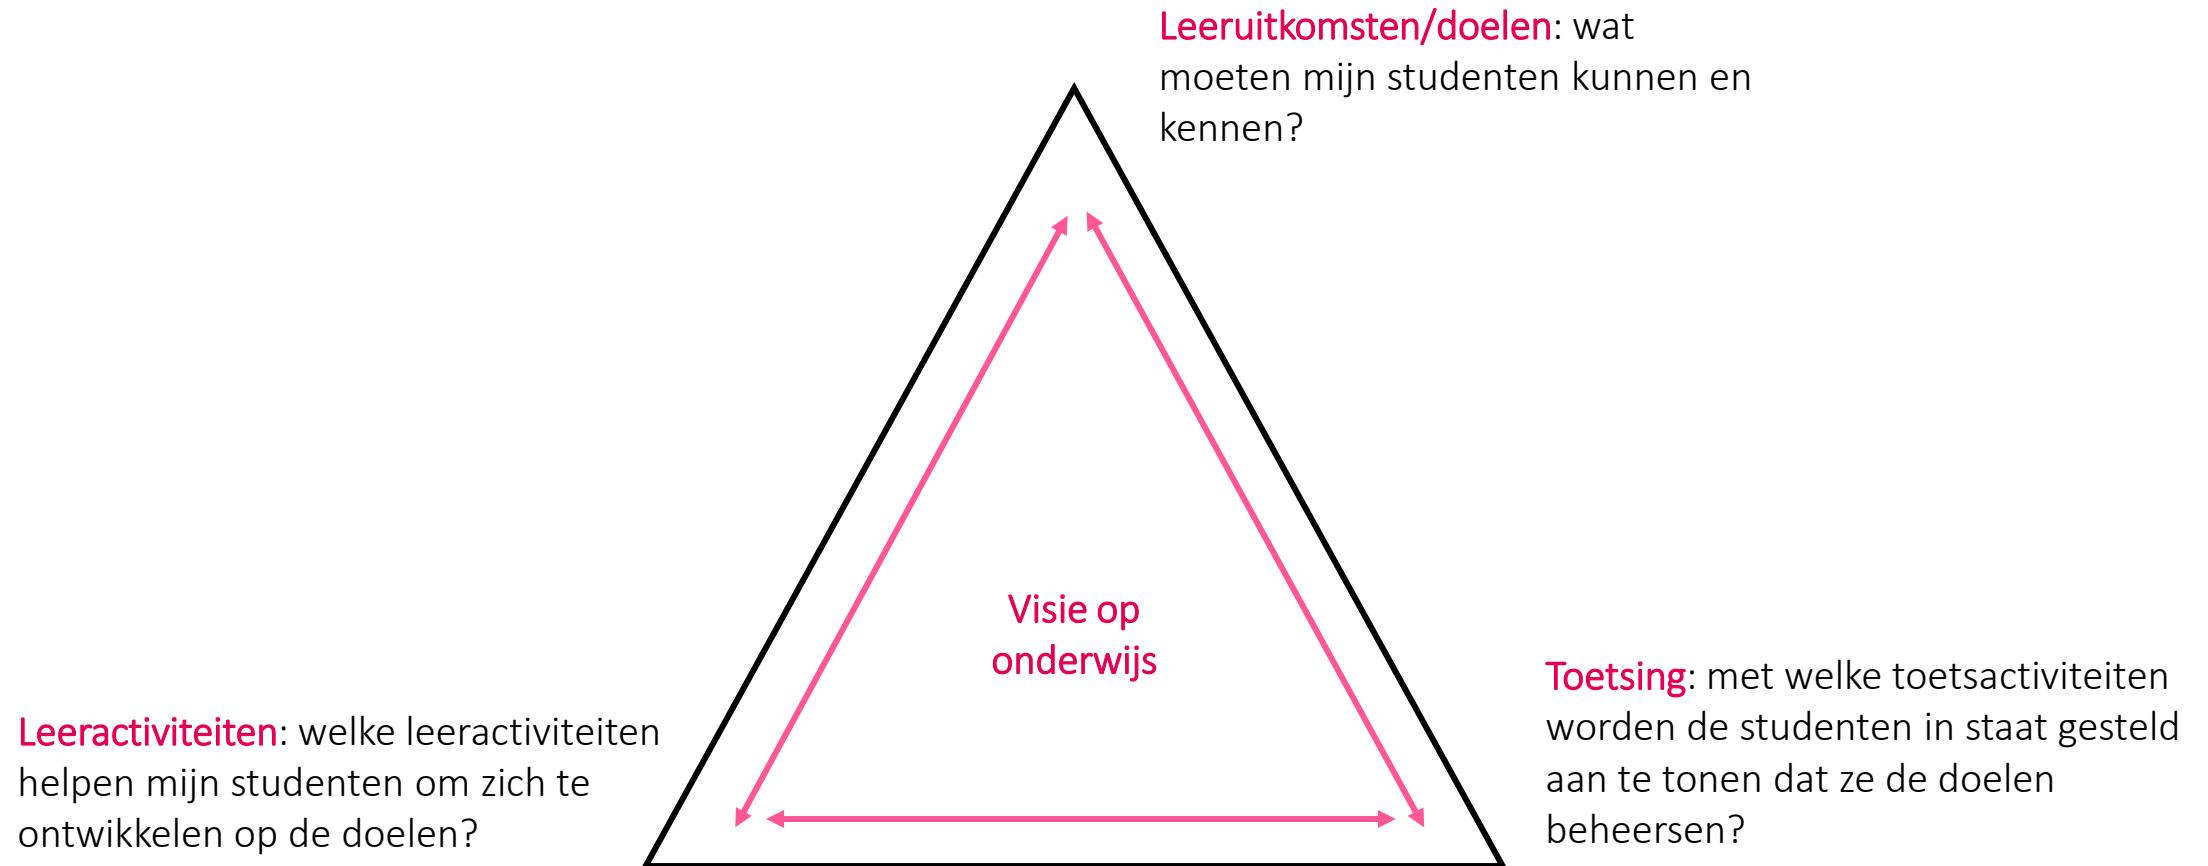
Leeruitkomsten/doelen: wat moeten mijn studenten kunnen en kennen?

Visie op onderwijs

Leeractiviteiten: welke leeractiviteiten helpen mijn studenten om zich te ontwikkelen op de doelen?

Toetsing: met welke toetsactiviteiten worden de studenten in staat gesteld aan te tonen dat ze de doelen beheersen?